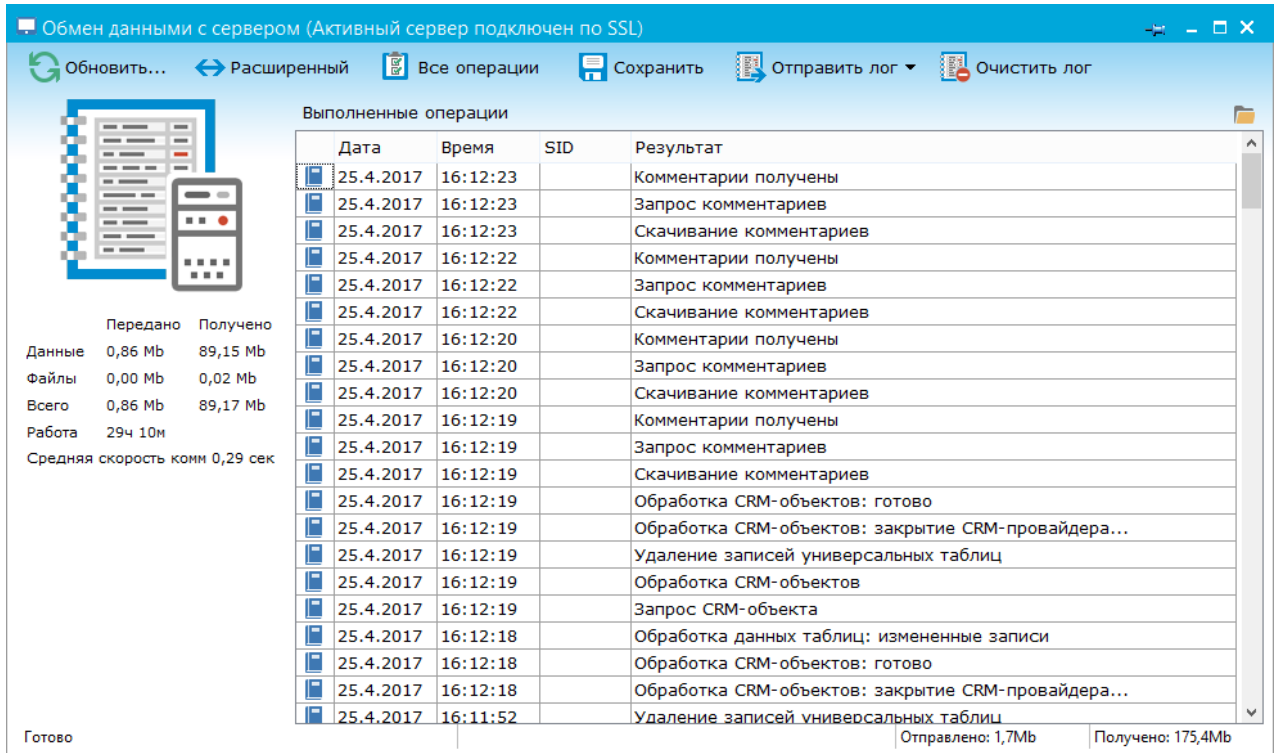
Обмен данными с сервером (Активный сервер подключен по SSL)

Обновить... Расширенный Все операции Сохранить Отправить лог Очистить лог

|  | Передано | Получено |
|---|---|---|
| Данные | 0,86 Mb | 89,15 Mb |
| Файлы | 0,00 Mb | 0,02 Mb |
| Всего | 0,86 Mb | 89,17 Mb |
| Работа | 29ч 10м |  |

Средняя скорость комм 0,29 сек

Выполненные операции

| Дата | Время | SID | Результат |
|---|---|---|---|
| 25.4.2017 | 16:12:23 | | Комментарии получены |
| 25.4.2017 | 16:12:23 | | Запрос комментариев |
| 25.4.2017 | 16:12:23 | | Скачивание комментариев |
| 25.4.2017 | 16:12:22 | | Комментарии получены |
| 25.4.2017 | 16:12:22 | | Запрос комментариев |
| 25.4.2017 | 16:12:22 | | Скачивание комментариев |
| 25.4.2017 | 16:12:20 | | Комментарии получены |
| 25.4.2017 | 16:12:20 | | Запрос комментариев |
| 25.4.2017 | 16:12:20 | | Скачивание комментариев |
| 25.4.2017 | 16:12:19 | | Комментарии получены |
| 25.4.2017 | 16:12:19 | | Запрос комментариев |
| 25.4.2017 | 16:12:19 | | Скачивание комментариев |
| 25.4.2017 | 16:12:19 | | Обработка CRM-объектов: готово |
| 25.4.2017 | 16:12:19 | | Обработка CRM-объектов: закрытие CRM-провайдера... |
| 25.4.2017 | 16:12:19 | | Удаление записей универсальных таблиц |
| 25.4.2017 | 16:12:19 | | Обработка CRM-объектов |
| 25.4.2017 | 16:12:19 | | Запрос CRM-объекта |
| 25.4.2017 | 16:12:18 | | Обработка данных таблиц: измененные записи |
| 25.4.2017 | 16:12:18 | | Обработка CRM-объектов: готово |
| 25.4.2017 | 16:12:18 | | Обработка CRM-объектов: закрытие CRM-провайдера... |
| 25.4.2017 | 16:11:52 | | Удаление записей универсальных таблиц |

Готово Отправлено: 1,7Mb Получено: 175,4Mb